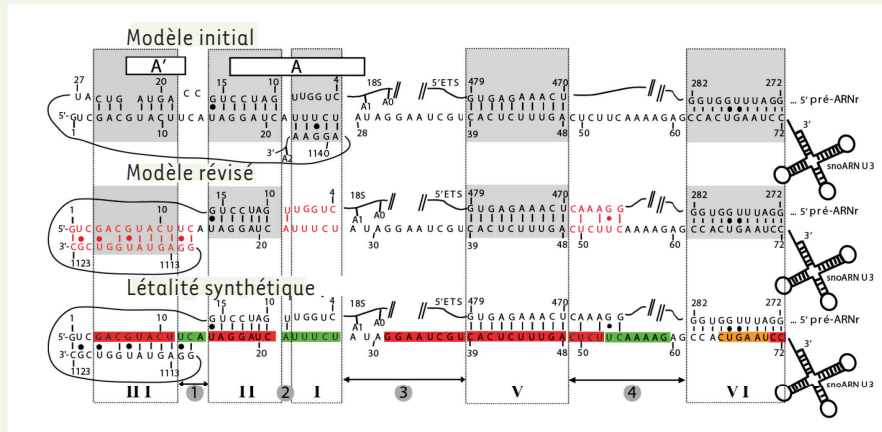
Modèle initial

A'

A

27
U A C U G A U G A C C
5'-G U C G A C G U A C U U C A
1 10

20

15 10
G U C C U A G
U A G G A U C
20

4
U U G G U C
A U U U C U
A A G G A
3'
A2 1140

18S
A1 A0
A U A G G A A U C G U
28

5'ETS
479 470
G U G A G A A A C U
C A C U C U U U G A
39 48

C U C U U C A A A A G A G
50 60

282 272
G G U G G U U U A G G
C C A C U G A A U C C
72

... 5' pré-ARNr

3'
snoARN U3

Modèle révisé

10
5'-G U C G A C G U A C U U C A
3'-C G C U G G U A U A G G
1123 1113

15 10
G U C C U A G
U A G G A U C
20

4
U U G G U C
A U U U C U

18S
A1 A0
A U A G G A A U C G U
30

5'ETS
479 470
G U G A G A A A C U
C A C U C U U U G A
39 48

C A A A G G
C U C U U C A A A A G A G
50 60

282 272
G G U G G U U U A G G
C C A C U G A A U C C
72

... 5' pré-ARNr

3'
snoARN U3

Létalité synthétique

10
5'-G U C G A C G U A C U U C A
3'-C G C U G G U A U A G G
1123 1113

15 10
G U C C U A G
U A G G A U C
20

4
U U G G U C
A U U U C U

18S
A1 A0
A U A G G A A U C G U
30

5'ETS
479 470
G U G A G A A A C U
C A C U C U U U G A
39 48

C A A A G G
C U C U U C A A A A G A G
50 60

282 272
G G U G G U U U A G G
C C A C U G A A U C C
72

... 5' pré-ARNr

3'
snoARN U3

III 1 II 2 I 3 V 4 VI